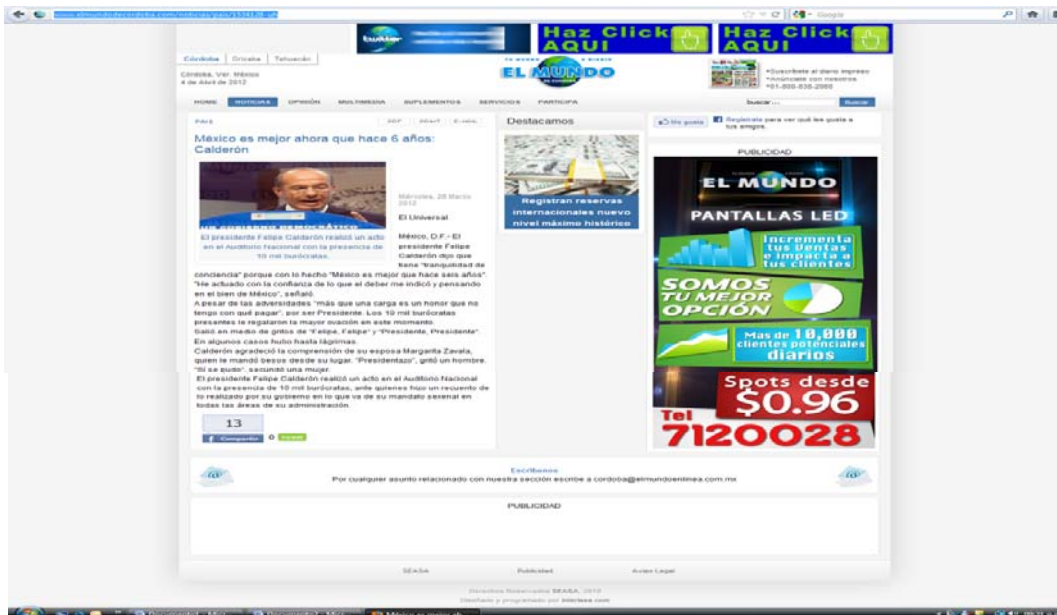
Haz Click AQUI
Haz Click AQUI

Córdoba | Orizaba | Tehuacán

Córdoba, Ver. México
4 de Abril de 2012

EL MUNDO

•Suscríbete al diario impreso
•Anúnciate con nosotros
•01-800-838-2000

HOME NOTICIAS OPINIÓN MULTIMEDIA SUPLEMENTOS SERVICIOS PARTICIPA

Buscar: Buscar

PAÍS

PDF Print E-mail

México es mejor ahora que hace 6 años: Calderón

El presidente Felipe Calderón realizó un acto en el Auditorio Nacional con la presencia de 10 mil burócratas.

Miércoles, 28 Marzo 2012

El Universal

México, D.F.- El presidente Felipe Calderón dijo que tiene "tranquilidad de conciencia" porque con lo hecho "México es mejor que hace seis años". "He actuado con la confianza de lo que el deber me indicó y pensando en el bien de México", señaló.

A pesar de las adversidades "más que una carga es un honor que no tengo con qué pagar", por ser Presidente. Los 10 mil burócratas presentes le regalaron la mayor ovación en este momento.

Salió en medio de gritos de "Felipe, Felipe" y "Presidente, Presidente". En algunos casos hubo hasta lágrimas.

Calderón agradeció la comprensión de su esposa Margarita Zavala, quien le mandó besos desde su lugar. "Presidentazo", gritó un hombre. "Si se quedo", secundó una mujer.

El presidente Felipe Calderón realizó un acto en el Auditorio Nacional con la presencia de 10 mil burócratas, ante quienes hizo un recuento de lo realizado por su gobierno en lo que va de su mandato sexenal en todas las áreas de su administración.

13
Compartir 0 Tweet

Destacamos

Registran reservas internacionales nuevo nivel máximo histórico

Me gusta Regístrate para ver qué les gusta a tus amigos.

PUBLICIDAD

EL MUNDO
PANTALLAS LED
Incrementa tus Ventas e impacta a tus clientes
SOMOS TU MEJOR OPCIÓN
Mas de 10,000 clientes potenciales diarios
Spots desde $0.96
Tel 7120028

Escríbenos
Por cualquier asunto relacionado con nuestra sección escribe a cordoba@elmundoenlinea.com.mx

PUBLICIDAD

SEASA Publicidad Aviso Legal

Derechos Reservados SEASA, 2010
Diseñado y programado por Interlaza.com